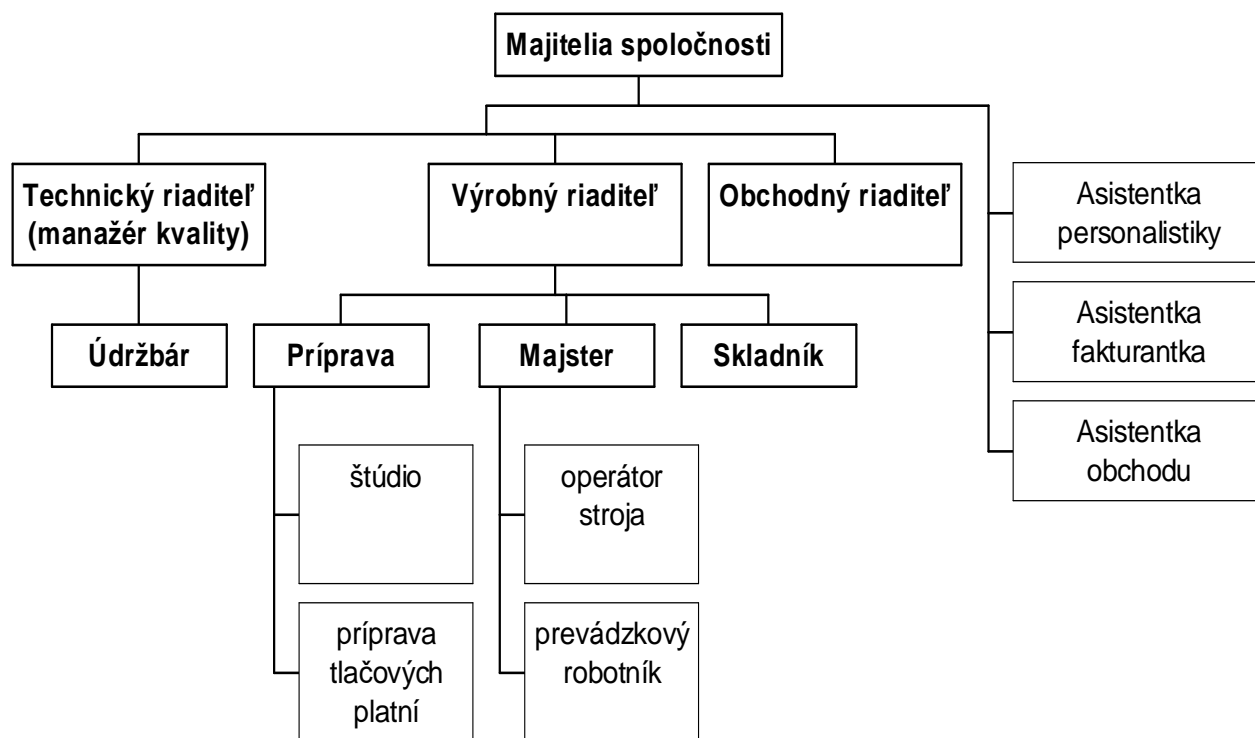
Majitelia spoločnosti

Technický riaditeľ (manažér kvality)

Výrobný riaditeľ

Obchodný riaditeľ

Asistentka personalistiky

Asistentka fakturantka

Asistentka obchodu

Údržbár

Príprava

Majster

Skladník

štúdio

príprava tlačových platní

operátor stroja

prevádzkový robotník